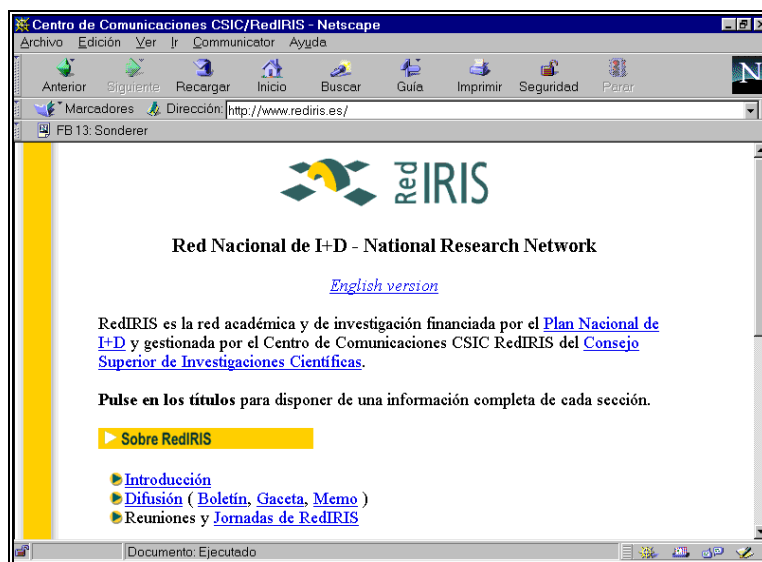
Centro de Comunicaciones CSIC/RedIRIS - Netscape

Archivo Edición Ver Ir Communicator Ayuda

Anterior Siguiente Recargar Inicio Buscar Guía Imprimir Seguridad Parar

Marcadores Dirección: http://www.rediris.es/

FB 13: Sonderer

Red IRIS

Red Nacional de I+D - National Research Network

English version

RedIRIS es la red académica y de investigación financiada por el Plan Nacional de I+D y gestionada por el Centro de Comunicaciones CSIC RedIRIS del Consejo Superior de Investigaciones Científicas.

Pulse en los títulos para disponer de una información completa de cada sección.

Sobre RedIRIS

Introducción
Difusión ( Boletín, Gaceta, Memo )
Reuniones y Jornadas de RedIRIS

Documento: Ejecutado